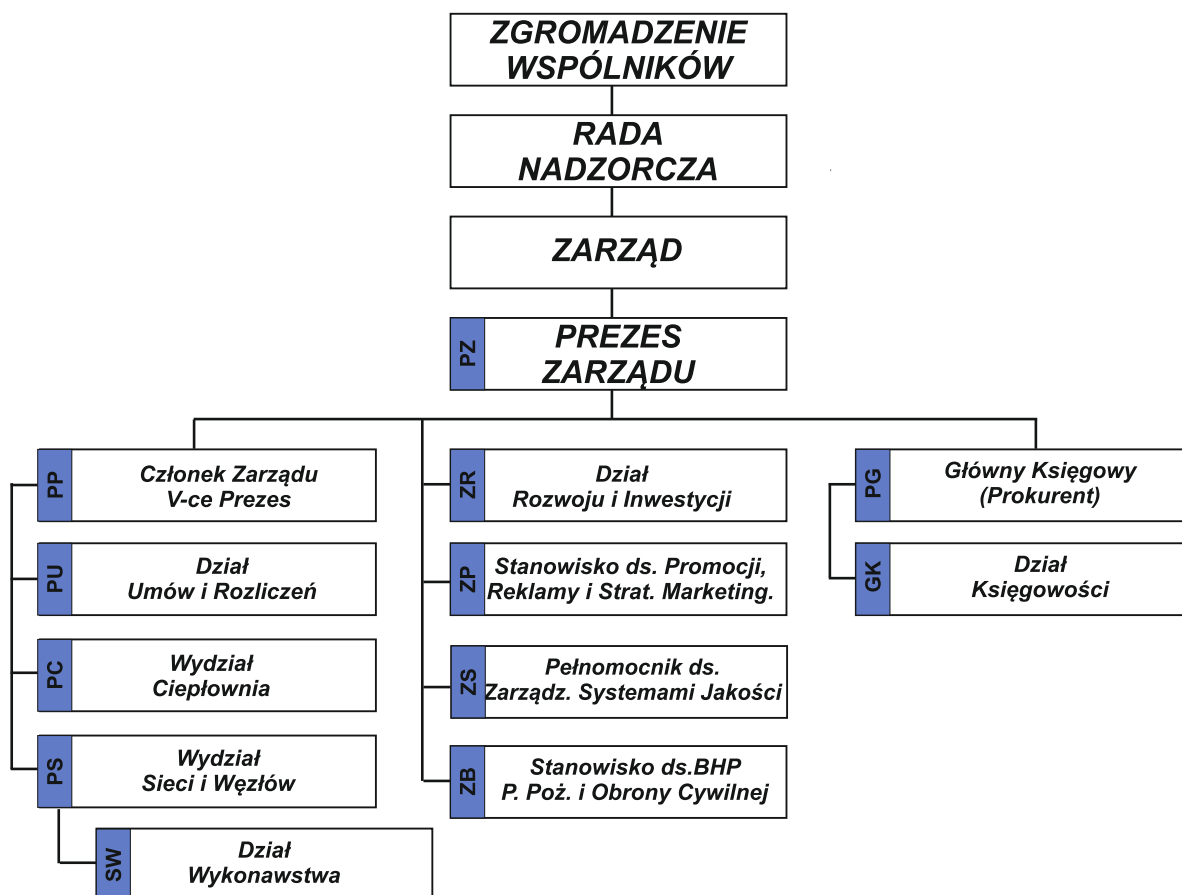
ZGROMADZENIE WSPÓLNIKÓW

RADA NADZORCZA

ZARZĄD

PZ
PREZES ZARZĄDU

PP
Członek Zarządu V-ce Prezes

PU
Dział Umów i Rozliczeń

PC
Wydział Ciepłownia

PS
Wydział Sieci i Węzłów

SW
Dział Wykonawstwa

ZR
Dział Rozwoju i Inwestycji

ZP
Stanowisko ds. Promocji, Reklamy i Strat. Marketing.

ZS
Pełnomocnik ds. Zarządz. Systemami Jakości

ZB
Stanowisko ds.BHP P. Poż. i Obrony Cywilnej

PG
Główny Księgowy (Prokurent)

GK
Dział Księgowości